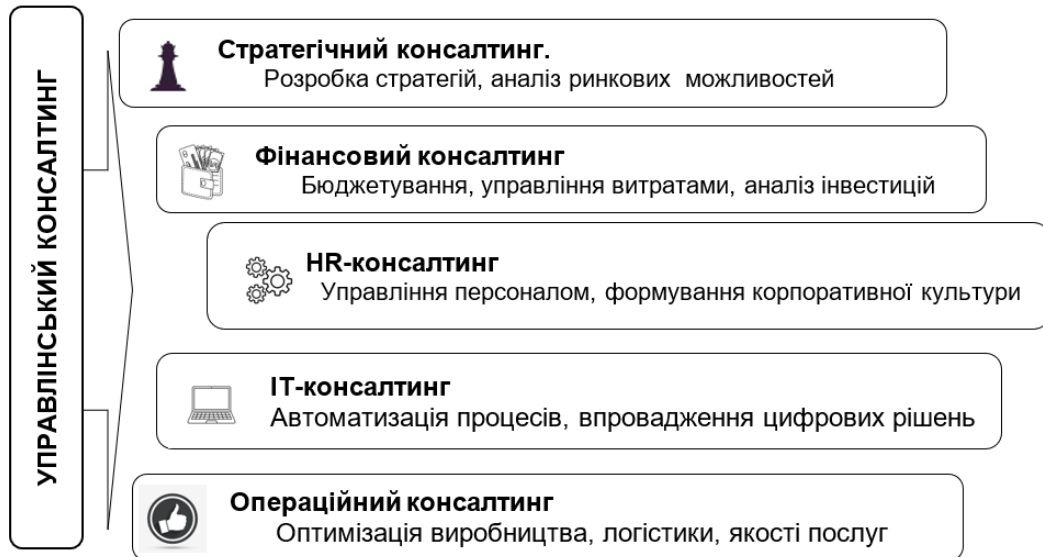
УПРАВЛІНСЬКИЙ КОНСАЛТИНГ

Стратегічний консалтинг.
Розробка стратегій, аналіз ринкових можливостей

Фінансовий консалтинг
Бюджетування, управління витратами, аналіз інвестицій

HR-консалтинг
Управління персоналом, формування корпоративної культури

IT-консалтинг
Автоматизація процесів, впровадження цифрових рішень

Операційний консалтинг
Оптимізація виробництва, логістики, якості послуг